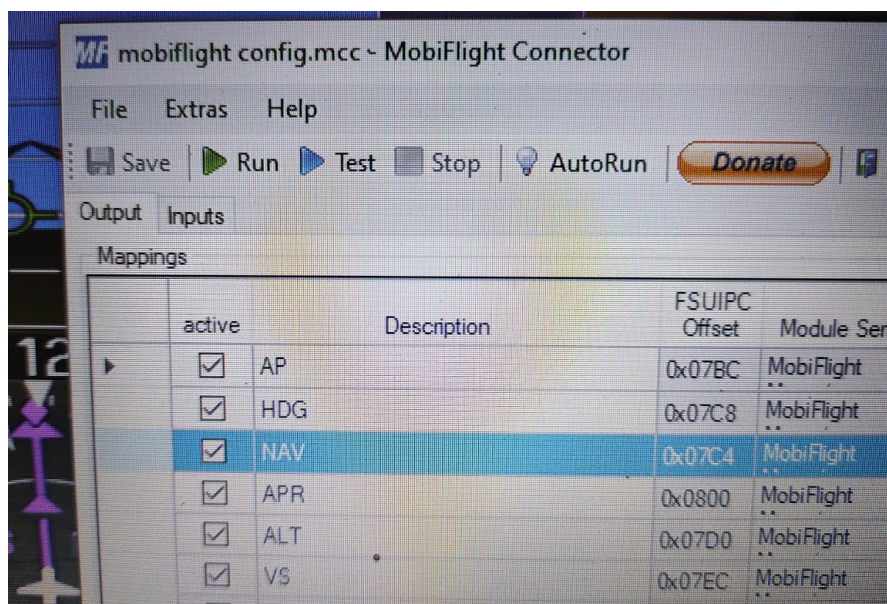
MF mobiflight config.mcc - MobiFlight Connector

File Extras Help

Save Run Test Stop AutoRun Donate

Output Inputs

Mappings

| | active | Description | FSUIPC Offset | Module Ser |
|---|---|---|---|---|
| ▸ | ☑ | AP | 0x07BC | MobiFlight |
| | ☑ | HDG | 0x07C8 | MobiFlight |
| | ☑ | NAV | 0x07C4 | MobiFlight |
| | ☑ | APR | 0x0800 | MobiFlight |
| | ☑ | ALT | 0x07D0 | MobiFlight |
| | ☑ | VS | 0x07EC | MobiFlight |

12